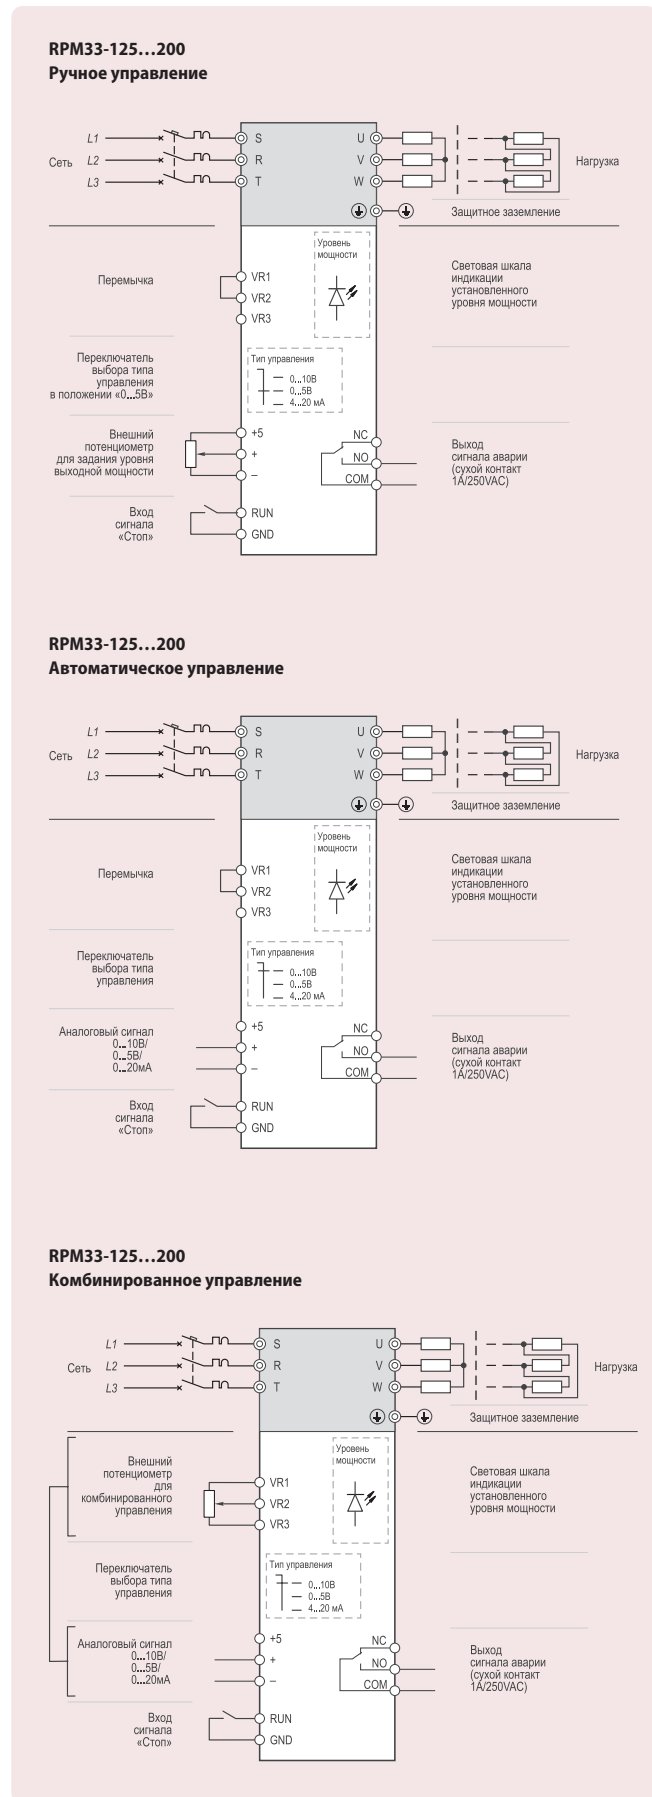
RPM33-125…200
Ручное управление

L1
Сеть L2
L3

S
R
T

U
V
W

Нагрузка

Защитное заземление

Перемычка

VR1
VR2
VR3

Уровень мощности

Световая шкала индикации установленного уровня мощности

Переключатель выбора типа управления в положении «0…5В»

Тип управления
0...10В
0...5В
4...20 мА

Внешний потенциометр для задания уровня выходной мощности

+5
+
–

NC
NO
COM

Выход сигнала аварии (сухой контакт 1А/250VAC)

Вход сигнала «Стоп»

RUN
GND

RPM33-125…200
Автоматическое управление

L1
Сеть L2
L3

S
R
T

U
V
W

Нагрузка

Защитное заземление

Перемычка

VR1
VR2
VR3

Уровень мощности

Световая шкала индикации установленного уровня мощности

Переключатель выбора типа управления

Тип управления
0...10В
0...5В
4...20 мА

Аналоговый сигнал 0...10В/ 0...5В/ 0...20мА

+5
+
–

NC
NO
COM

Выход сигнала аварии (сухой контакт 1А/250VAC)

Вход сигнала «Стоп»

RUN
GND

RPM33-125…200
Комбинированное управление

L1
Сеть L2
L3

S
R
T

U
V
W

Нагрузка

Защитное заземление

Внешний потенциометр для комбинированного управления

VR1
VR2
VR3

Уровень мощности

Световая шкала индикации установленного уровня мощности

Переключатель выбора типа управления

Тип управления
0...10В
0...5В
4...20 мА

Аналоговый сигнал 0...10В/ 0...5В/ 0...20мА

+5
+
–

NC
NO
COM

Выход сигнала аварии (сухой контакт 1А/250VAC)

Вход сигнала «Стоп»

RUN
GND